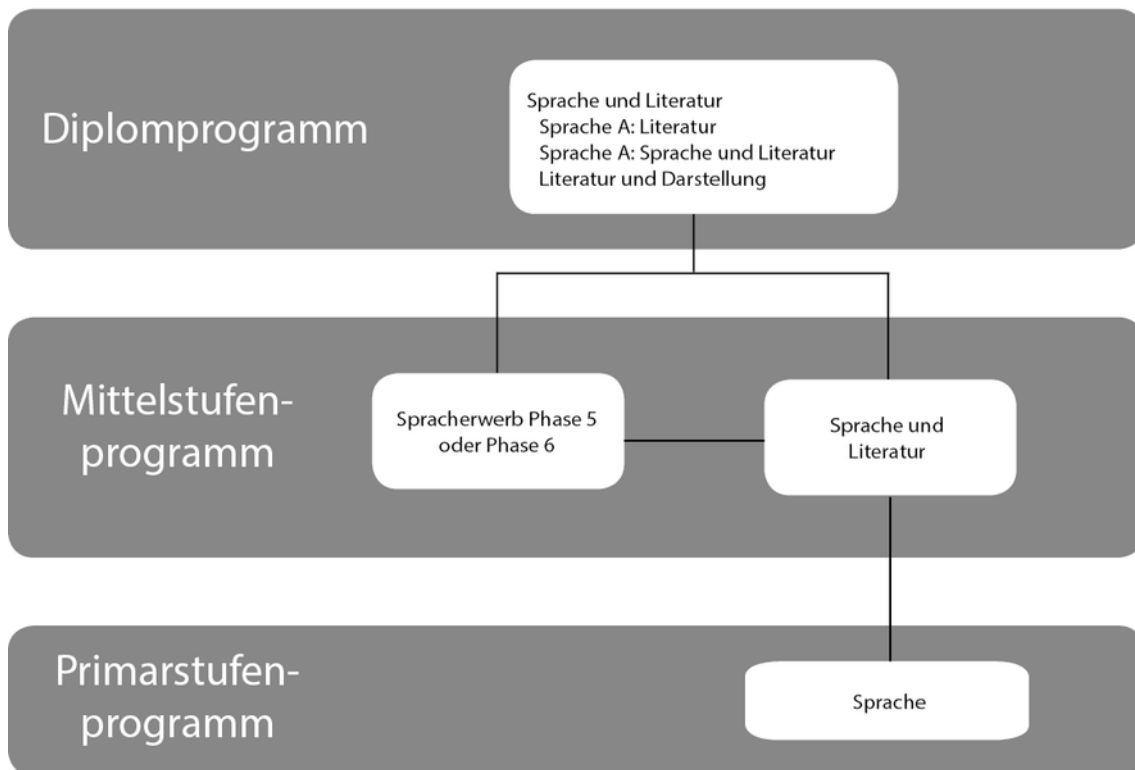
Diplomprogramm

Sprache und Literatur
Sprache A: Literatur
Sprache A: Sprache und Literatur
Literatur und Darstellung

Mittelstufen-programm

Spracherwerb Phase 5 oder Phase 6

Sprache und Literatur

Primarstufen-programm

Sprache